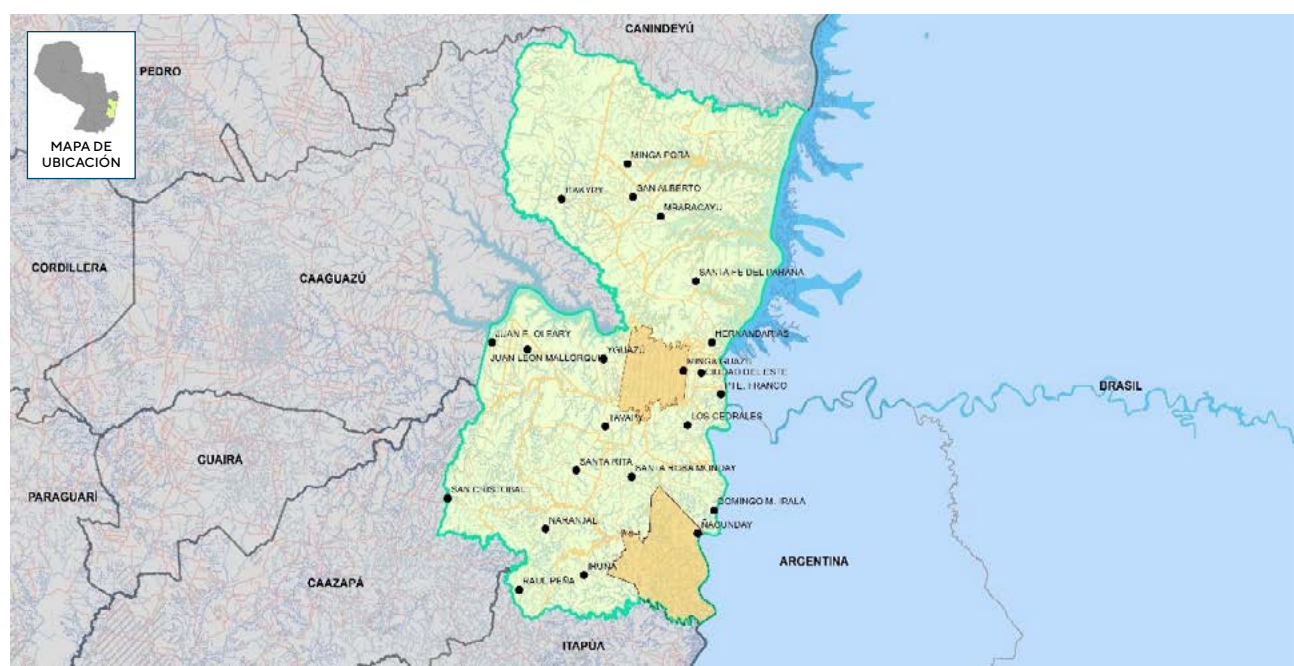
MAPA DE UBICACIÓN

PEDRO

CANINDEYÚ

MINGA PORA

ITAKYRY

SAN ALBERTO

MBARACAYU

CORDILLERA

CAAGUAZÚ

SANTA FE DEL PARANA

JUAN E. OLEARY

HERNANDARIAS

JUAN LEON MALLORQUIN

YGUAZU

MINGA GUAZU

CIUDAD DEL ESTE

PTE. FRANCO

BRASIL

TAVAPY

LOS CEDRALES

CUAIRA

SANTA RITA

SANTA ROSA MONDAY

PARAGUARÍ

SAN CRISTOBAL

DOMINGO M. IRALA

NARANJAL

ÑACUNDAY

IRUÑA

ARGENTINA

CAAZAPÁ

RAUL PEÑA

ITAPÚA